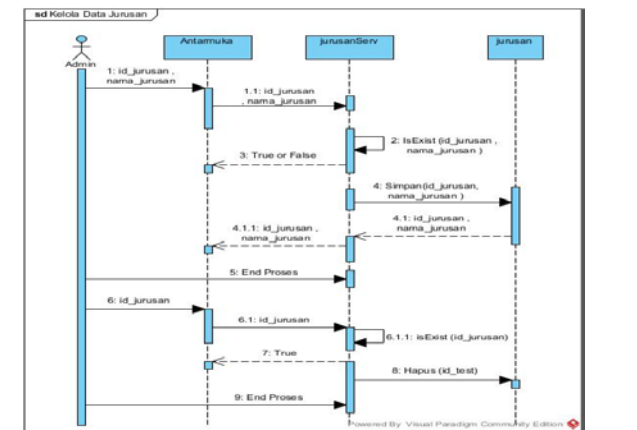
sd Kelola Data Jurusan

Admin

Antarmuka

jurusanServ

jurusan

1: id_jurusan , nama_jurusan

1.1: id_jurusan , nama_jurusan

2: IsExist (id_jurusan , nama_jurusan )

3: True or False

4: Simpan(id_jurusan, nama_jurusan )

4.1: id_jurusan , nama_jurusan

4.1.1: id_jurusan , nama_jurusan

5: End Proses

6: id_jurusan

6.1: id_jurusan

6.1.1: isExist (id_jurusan)

7: True

8: Hapus (id_test)

9: End Proses

Powered By Visual Paradigm Community Edition